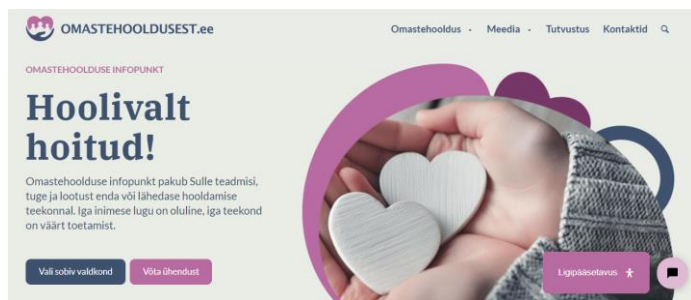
OMASTEHOOLDUSEST.ee

Omastehooldus · Meedia · Tutvustus Kontaktid

OMASTEHOOLDUSE INFOPUNKT

Hoolivalt hoitud!

Omastehoolduse infopunkt pakub Sulle teadmisi, tuge ja lootust enda või lähedase hooldamise teekonnal. Iga inimese lugu on oluline, iga teekond on väärt toetamist.

Vali sobiv valdkond

Võta ühendust

Ligipääsetavus